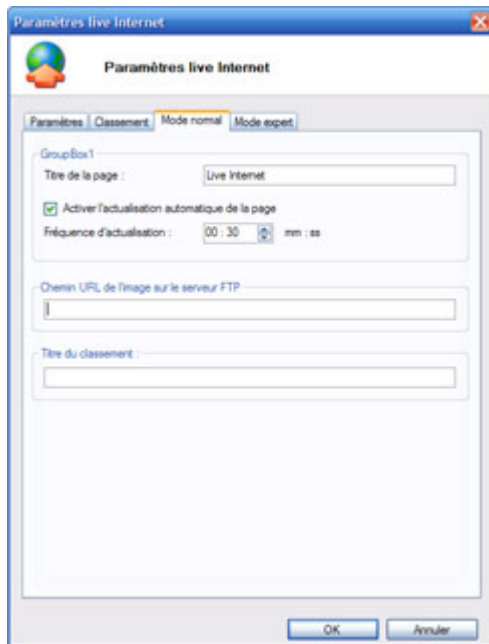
Paramètres live Internet

Paramètres live Internet

Paramètres | Classement | Mode normal | Mode expert

GroupBox1

Titre de la page : Live Internet

Activer l'actualisation automatique de la page

Fréquence d'actualisation : 00 : 30 mm : ss

Chemin URL de l'image sur le serveur FTP

Titre du classement :

OK Annuler